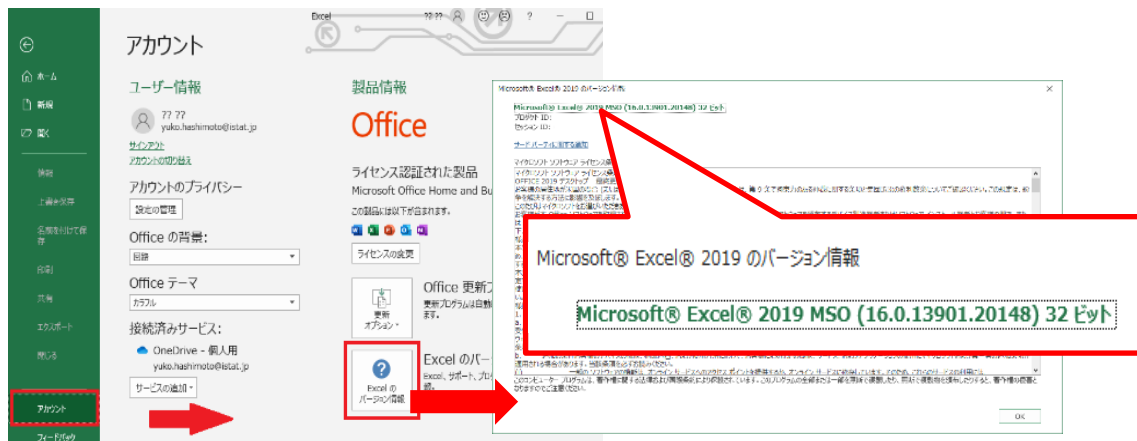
Excel

アカウント

ホーム
新規
開く
情報
上書き保存
名前を付けて保存
印刷
共有
エクスポート
閉じる
アカウント
フィードバック

ユーザー情報
?? ??
yuko.hashimoto@istat.jp
サインアウト
アカウントの切り替え

アカウントのプライバシー
設定の管理

Office の背景:
回路

Office テーマ
カラフル

接続済みサービス:
OneDrive - 個人用
yuko.hashimoto@istat.jp
サービスの追加

製品情報
Office
ライセンス認証された製品
Microsoft Office Home and Bu
この製品には以下が含まれます。
ライセンスの変更

Office 更新プ
更新プログラムは自動
ます。
更新オプション

Excel のバー
Excel、サポート、プロ
Excel のバージョン情報

Microsoft® Excel® 2019 のバージョン情報
Microsoft® Excel® 2019 MSO (16.0.13901.20148) 32 ビット
プロダクト ID:
セッション ID:
サード パーティに関する通知
マイクロソフト ソフトウェア ライセンス条項
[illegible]
OK

Microsoft® Excel® 2019 のバージョン情報

Microsoft® Excel® 2019 MSO (16.0.13901.20148) 32 ビット